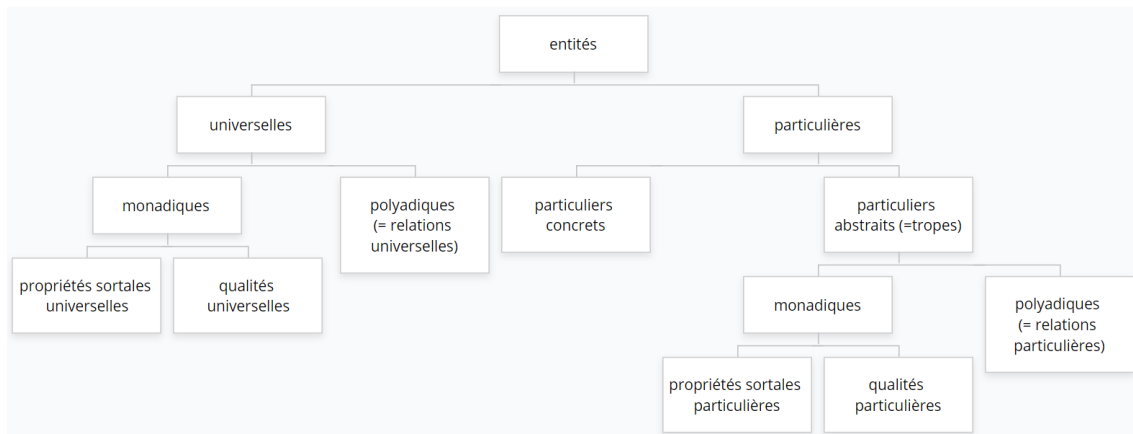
entités

universelles

particulières

monadiques

polyadiques (= relations universelles)

particuliers concrets

particuliers abstraits (=tropes)

propriétés sortales universelles

qualités universelles

monadiques

polyadiques (= relations particulières)

propriétés sortales particulières

qualités particulières